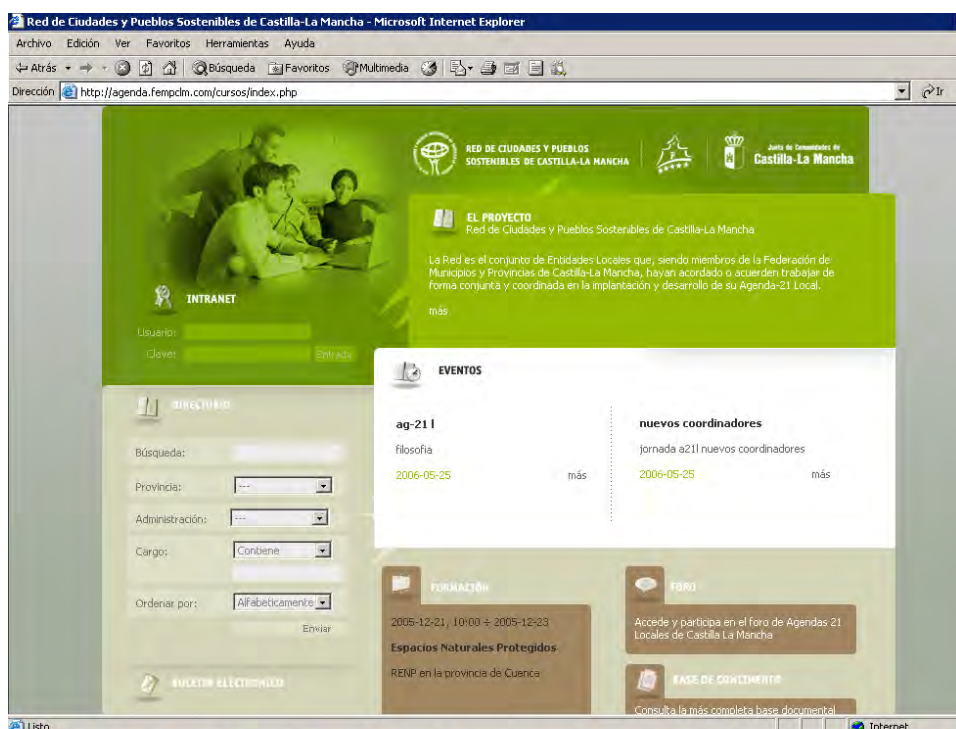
Red de Ciudades y Pueblos Sostenibles de Castilla-La Mancha - Microsoft Internet Explorer

Archivo Edición Ver Favoritos Herramientas Ayuda

Atrás Búsqueda Favoritos Multimedia

Dirección http://agenda.fempclm.com/cursos/index.php Ir

RED DE CIUDADES Y PUEBLOS SOSTENIBLES DE CASTILLA-LA MANCHA

Junta de Comunidades de Castilla-La Mancha

EL PROYECTO
Red de Ciudades y Pueblos Sostenibles de Castilla-La Mancha

La Red es el conjunto de Entidades Locales que, siendo miembros de la Federación de Municipios y Provincias de Castilla-La Mancha, hayan acordado o acuerden trabajar de forma conjunta y coordinada en la implantación y desarrollo de su Agenda-21 Local.

más

INTRANET

Usuario:
Clave: Entrada

EVENTOS

ag-21 l
filosofia
2006-05-25 más

nuevos coordinadores
jornada a21l nuevos coordinadores
2006-05-25 más

DIRECTORIO

Búsqueda:
Provincia: ---
Administración: ---
Cargo: Contiene
Ordenar por: Alfabeticamente
Enviar

BOLETIN ELECTRONICO

FORMACIÓN

2005-12-21, 10:00 ÷ 2005-12-23
Espacios Naturales Protegidos
RENP en la provincia de Cuenca

FORO

Accede y participa en el foro de Agendas 21 Locales de Castilla La Mancha

BASE DE CONTENIDO

Consulta la más completa base documental

Listo Internet